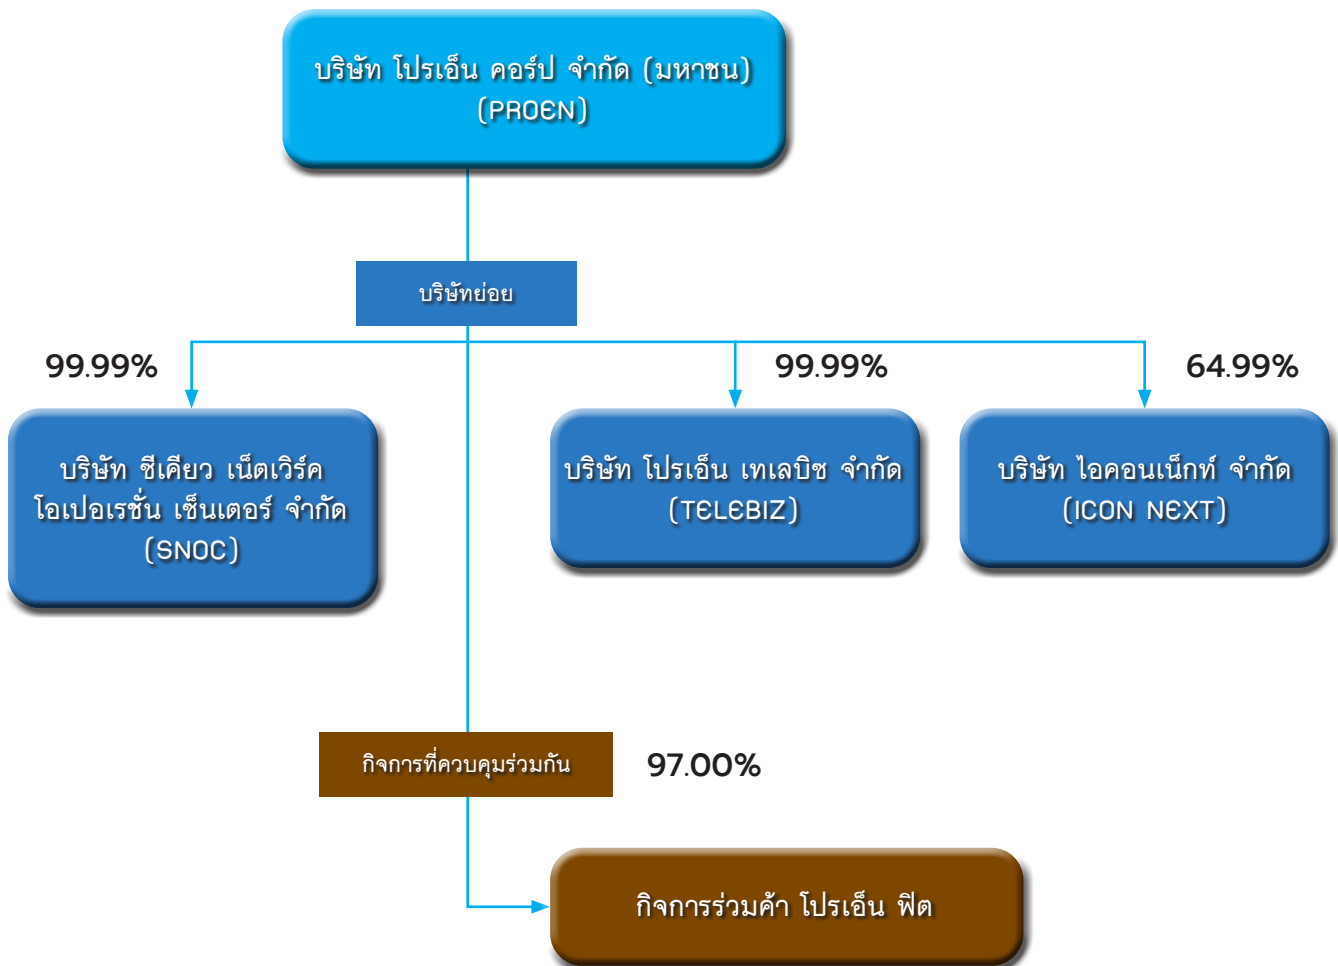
บริษัท โปรเอ็น คอร์ป จำกัด (มหาชน)
(PROEN)

บริษัทย่อย

99.99%

99.99%

64.99%

บริษัท ซีเคียว เน็ตเวิร์ค โอเปอเรชั่น เซ็นเตอร์ จำกัด (SNOC)

บริษัท โปรเอ็น เทเลบิซ จำกัด (TELEBIZ)

บริษัท ไอคอนเน็กท์ จำกัด (ICON NEXT)

กิจการที่ควบคุมร่วมกัน

97.00%

กิจการร่วมค้า โปรเอ็น ฟิต